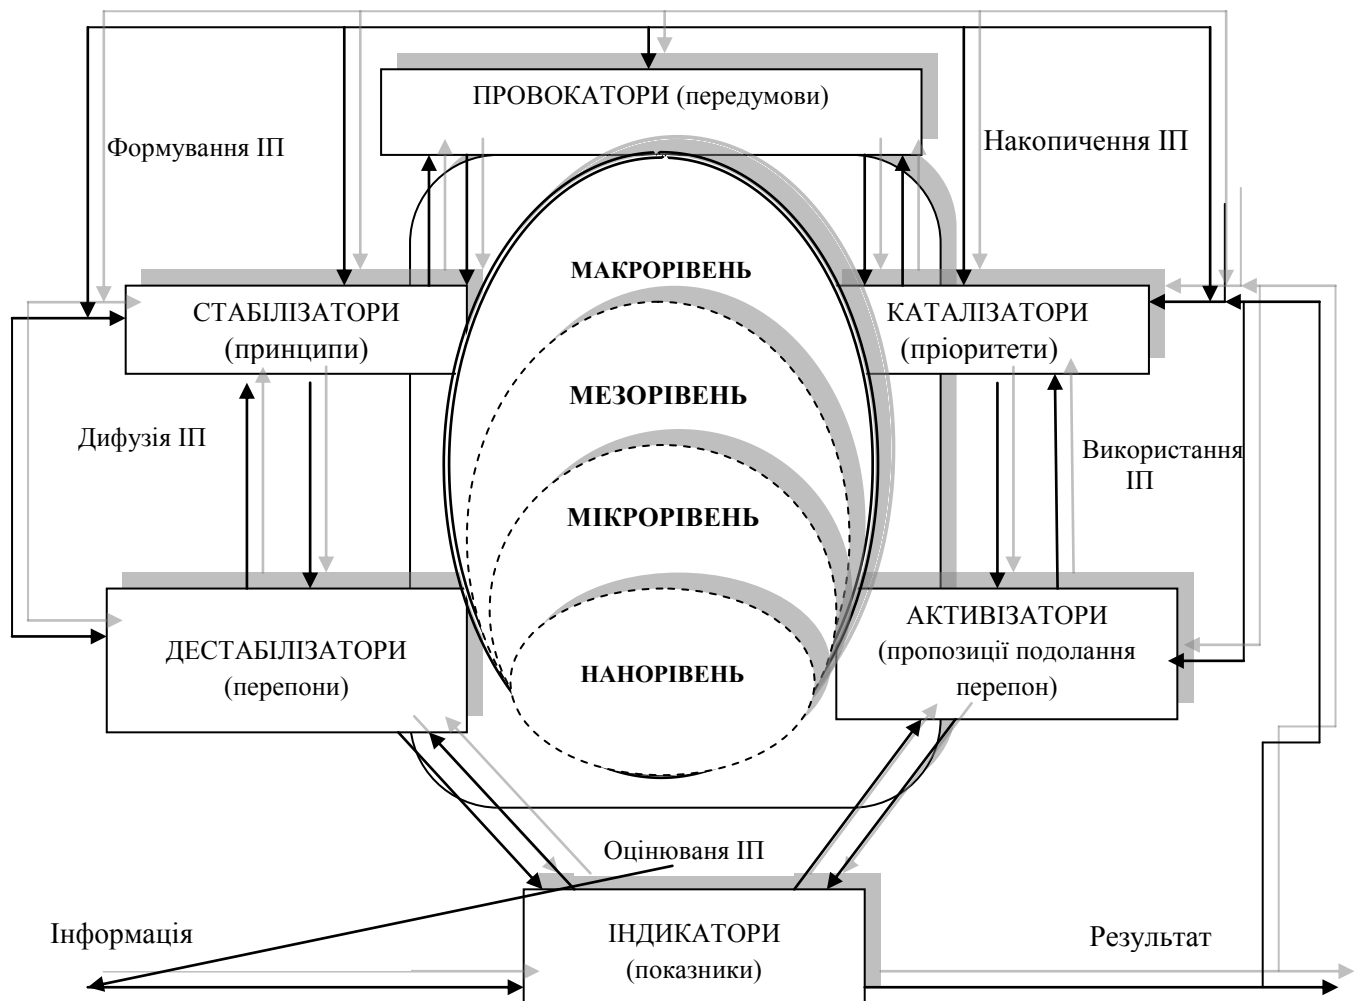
ПРОВОКАТОРИ (передумови)

Формування ІП

Накопичення ІП

МАКРОРІВЕНЬ

СТАБІЛІЗАТОРИ (принципи)

КАТАЛІЗАТОРИ (пріоритети)

МЕЗОРІВЕНЬ

Дифузія ІП

Використання ІП

МІКРОРІВЕНЬ

ДЕСТАБІЛІЗАТОРИ (перепони)

НАНОРІВЕНЬ

АКТИВІЗАТОРИ (пропозиції подолання перепон)

Оцінювання ІП

Інформація

ІНДИКАТОРИ (показники)

Результат